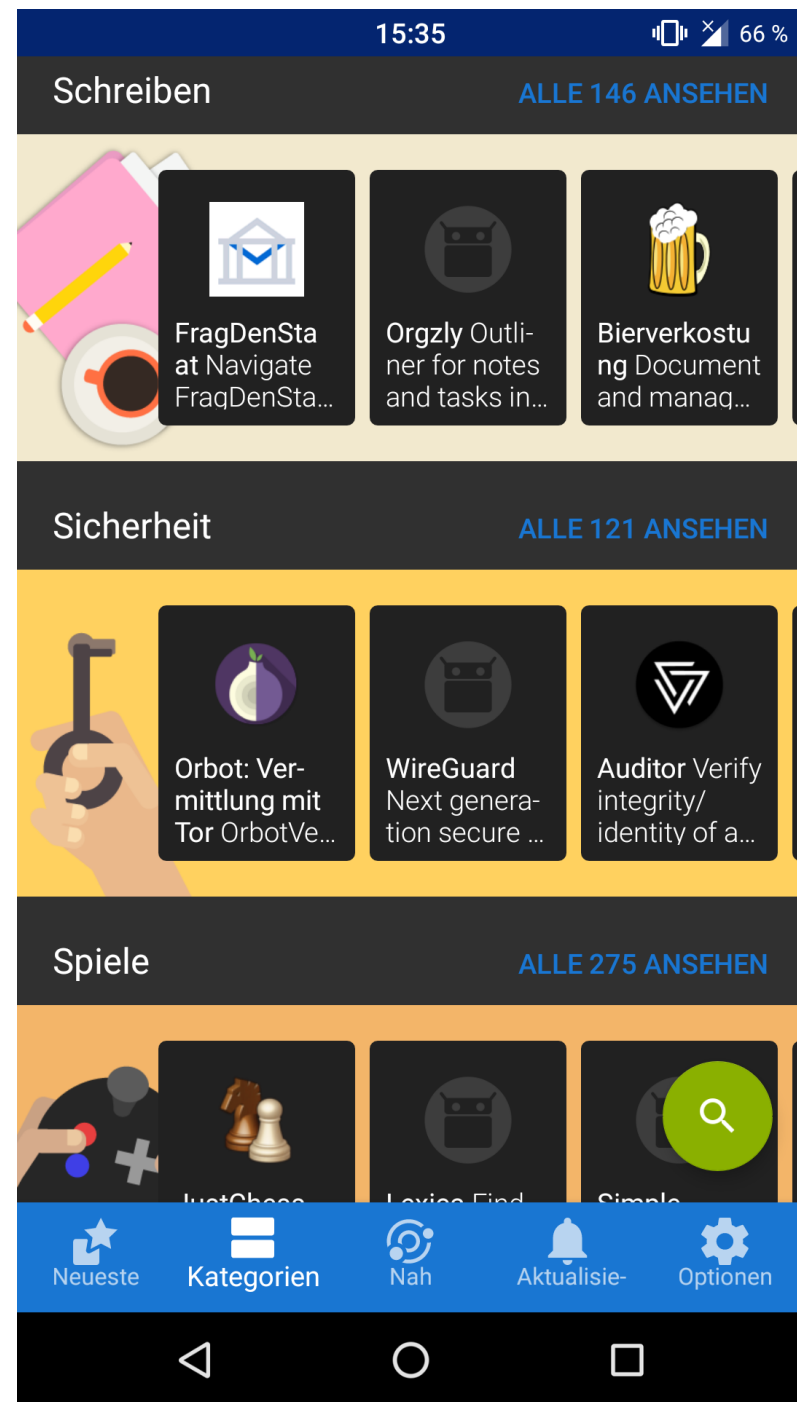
15:35 66 %

Schreiben ALLE 146 ANSEHEN

FragDenStaat Navigate FragDenSta…

Orgzly Outliner for notes and tasks in…

Bierverkostung Document and manag…

Sicherheit ALLE 121 ANSEHEN

Orbot: Vermittlung mit Tor OrbotVe…

WireGuard Next generation secure …

Auditor Verify integrity/ identity of a…

Spiele ALLE 275 ANSEHEN

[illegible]

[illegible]

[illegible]

Neueste Kategorien Nah Aktualisie- Optionen